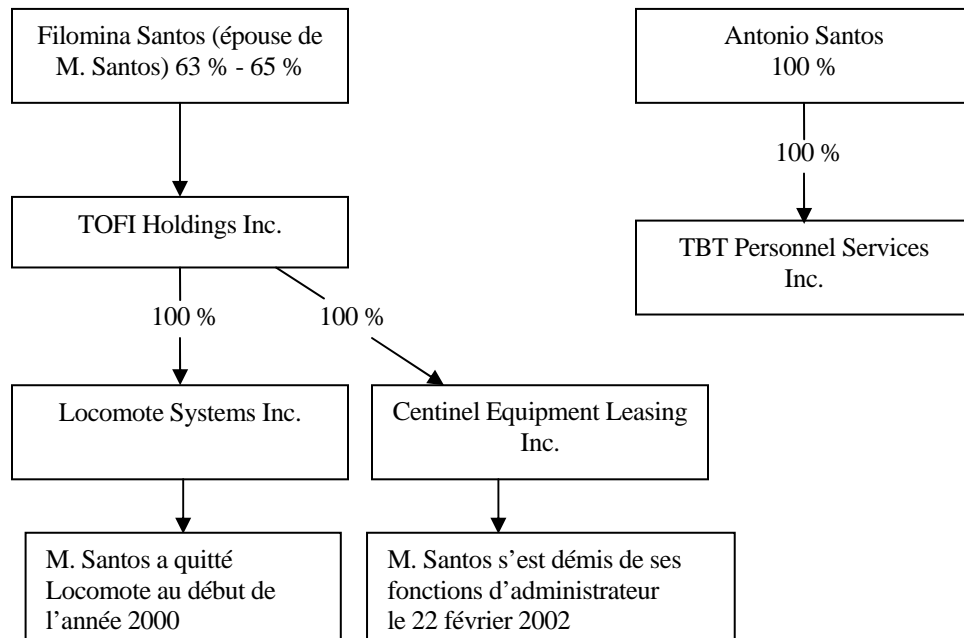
Filomina Santos (épouse de M. Santos) 63 % - 65 %

TOFI Holdings Inc.

100 %

100 %

Locomote Systems Inc.

Centinel Equipment Leasing Inc.

M. Santos a quitté Locomote au début de l'année 2000

M. Santos s'est démis de ses fonctions d'administrateur le 22 février 2002

Antonio Santos 100 %

100 %

TBT Personnel Services Inc.